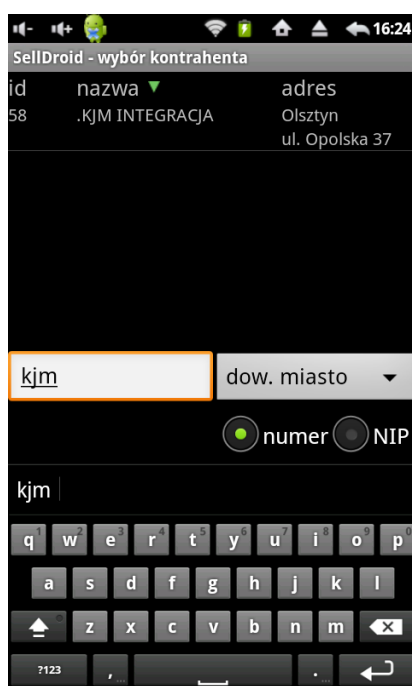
16:24

SellDroid - wybór kontrahenta

| id | nazwa ▼ | adres |
|---|---|---|
| 58 | .KJM INTEGRACJA | Olsztyn ul. Opolska 37 |

kjm

dow. miasto

numer NIP

kjm

q 1 w 2 e 3 r 4 t 5 y 6 u 7 i 8 o 9 p 0

a s d f g h j k l

z x c v b n m

?123 , .